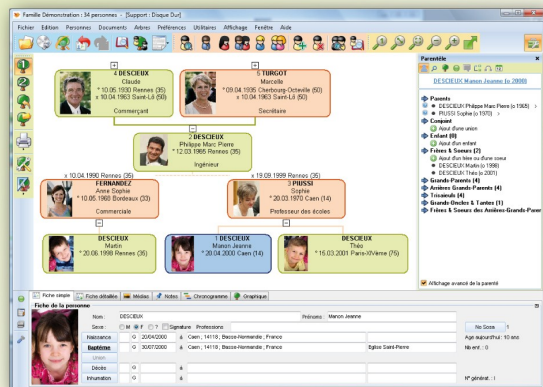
Famille Démonstration : 34 personnes - [Support : Disque Dur]

Fichier Edition Personnes Documents Arbres Préférences Utilitaires Affichage Fenêtre Aide

4 DESCIEUX
Claude
* 10.05.1930 Rennes (35)
+ 10.04.1963 Saint-Lô (50)
Commerçant

5 TURGOT
Marcelle
* 09.04.1935 Cherbourg-Octeville (50)
+ 10.04.1963 Saint-Lô (50)
Secrétaire

2 DESCIEUX
Philippe Marc Pierre
* 12.03.1965 Rennes (35)
Ingénieur

x 10.04.1990 Rennes (35)

x 19.09.1999 Rennes (35)

FERNANDEZ
Anne Sophie
* 10.05.1968 Bordeaux (33)
Commerciale

3 PIUSSI
Sophie
* 20.03.1970 Caen (14)
Professeur des écoles

DESCIEUX
Martin
* 20.06.1998 Rennes (35)

1 DESCIEUX
Manon Jeanne
* 20.04.2000 Caen (14)

DESCIEUX
Théo
* 15.03.2001 Paris-XIVème (75)

Parentèle

DESCIEUX Manon Jeanne (n 2000)

Parents
DESCIEUX Philippe Marc Pierre (n 1965)
PIUSSI Sophie (n 1970)
Conjoint
Ajout d'une union
Enfant (0)
Ajout d'un enfant
Frères & Soeurs (2)
Ajout d'un frère ou d'une soeur
DESCIEUX Martin (n 1998)
DESCIEUX Théo (n 2001)
Grands-Parents (4)
Arrières Grands-Parents (4)
Trisaïeuls (4)
Grands-Oncles & Tantes (1)
Frères & Soeurs des Arrières-Grands-Paren

Affichage avancé de la parenté

Fiche simple | Fiche détaillée | Médias | Notes | Chronogramme | Graphique

Fiche de la personne

Nom : DESCIEUX
Prénoms : Manon Jeanne
Sexe : M F ? Signature Professions
No Sosa : 1
Naissance 20/04/2000 Caen, 14118, Basse-Normandie, France
Age aujourd'hui : 10 ans
Baptême 30/07/2000 Caen, 14118, Basse-Normandie, France
Eglise Saint-Pierre
Nb enf. : 0
Union
Décès
Inhumation
N° général : 1